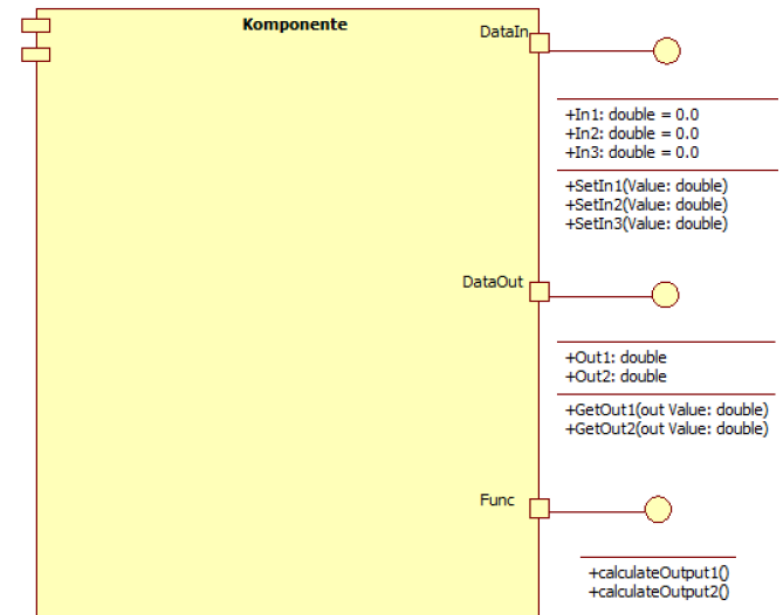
Komponente

DataIn

+In1: double = 0.0
+In2: double = 0.0
+In3: double = 0.0

+SetIn1(Value: double)
+SetIn2(Value: double)
+SetIn3(Value: double)

DataOut

+Out1: double
+Out2: double

+GetOut1(out Value: double)
+GetOut2(out Value: double)

Func

+calculateOutput1()
+calculateOutput2()